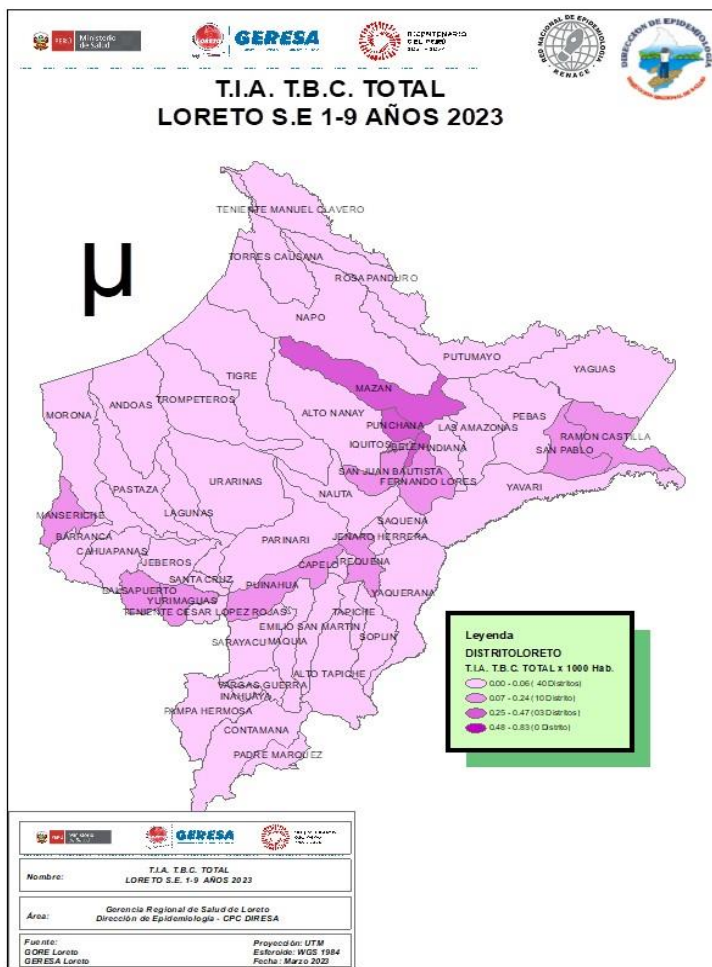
PERÚ Ministerio de Salud

GERESA

BICENTENARIO DEL PERÚ

RED NACIONAL DE EPIDEMIOLOGÍA RENACE

DIRECCIÓN DE EPIDEMIOLOGÍA

T.I.A. T.B.C. TOTAL
LORETO S.E 1-9 AÑOS 2023

µ

TENIENTE MANUEL CLAVERO
TORRES CAUSANA
ROSA PANDURO
NAPO
PUTUMAYO
YAGUAS
TIGRE
MAZAN
ANDOAS
TROMPETEROS
ALTO NANAY
PUNCHANA
PEBAS
MORONA
IQUITOS
BELEN
INDIANA
LAS AMAZONAS
RAMON CASTILLA
SAN PABLO
SAN JUAN BAUTISTA
FERNANDO LORES
URARINAS
PASTAZA
NAUTA
YAVARI
MANSERICHE
LAGUNAS
SAQUENA
BARRANCA
PARINARI
JENARO HERRERA
CAHUAPANAS
JEBEROS
CAPELO
REQUENA
SANTA CRUZ
BALSAPUERTO
PUINAHUA
YURIMAGUAS
YAQUERANA
TENIENTE CESAR LOPEZ ROJAS
TAPICHE
EMILIO SAN MARTIN
SOPLIN
SARAYACU
MAQUIA
ALTO TAPICHE
VARGAS GUERRA
INAHUAYA
PAMPA HERMOSA
CONTAMANA
PADRE MARQUEZ

Leyenda
DISTRITOLORETO
T.I.A. T.B.C. TOTAL x 1000 Hab.
0.00 - 0.06 ( 40 Distritos)
0.07 - 0.24 ( 10 Distrito)
0.25 - 0.47 ( 03 Distritos)
0.48 - 0.83 ( 0 Distrito)

GERESA

Nombre: T.I.A. T.B.C. TOTAL LORETO S.E. 1-9 AÑOS 2023

Área: Gerencia Regional de Salud de Loreto Dirección de Epidemiología - CPC DIRESA

Fuente: GORE Loreto GERESA Loreto

Proyección: UTM
Esferoide: WGS 1984
Fecha: Marzo 2023